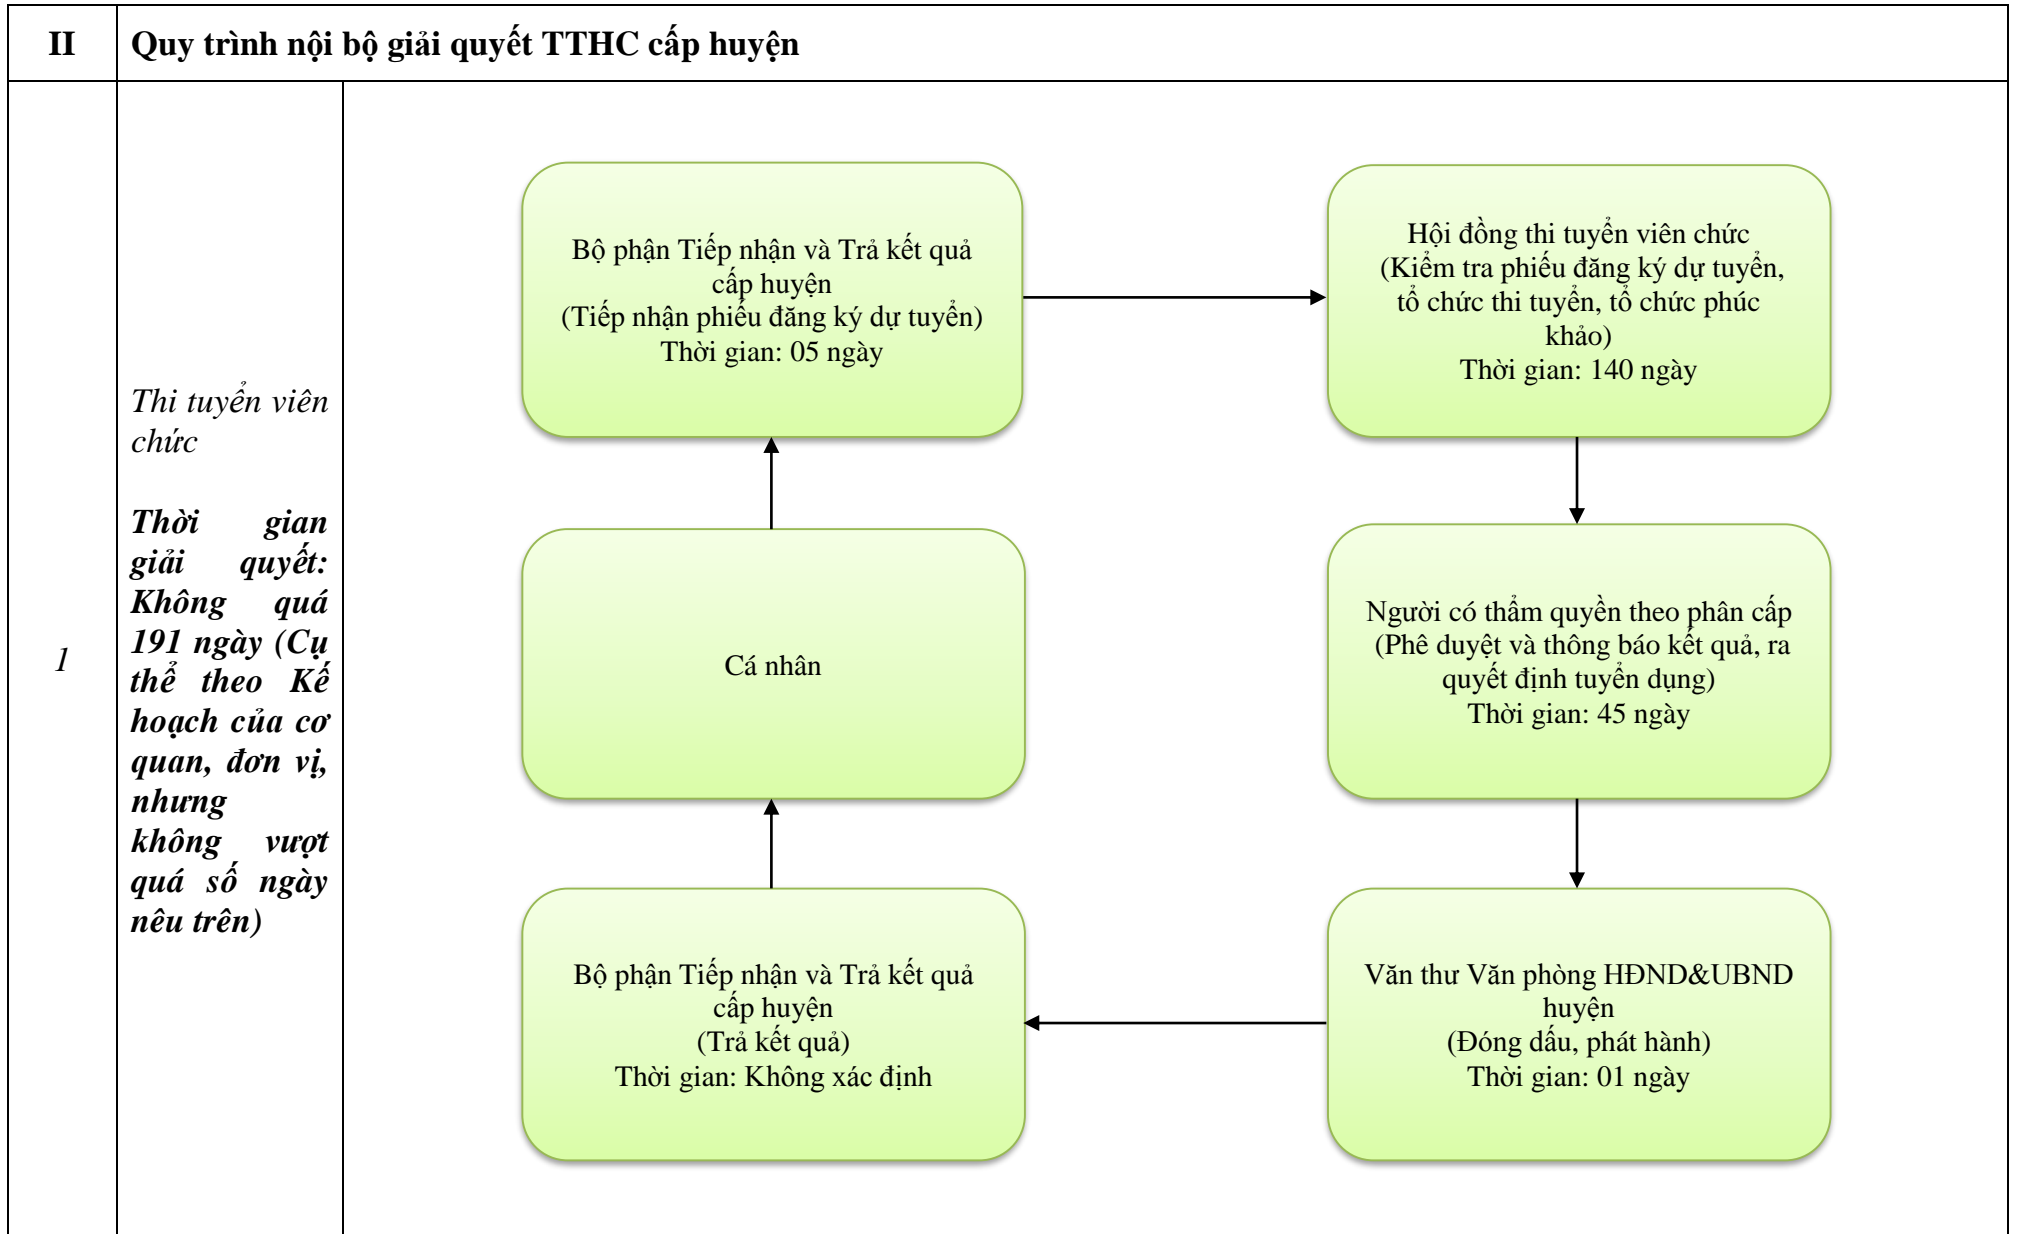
| II | Quy trình nội bộ giải quyết TTHC cấp huyện | |
|---|---|---|
| 1 | *Thi tuyển viên chức* ***Thời gian giải quyết: Không quá 191 ngày (Cụ thể theo Kế hoạch của cơ quan, đơn vị, nhưng không vượt quá số ngày nêu trên)*** | |

Bộ phận Tiếp nhận và Trả kết quả cấp huyện
(Tiếp nhận phiếu đăng ký dự tuyển)
Thời gian: 05 ngày

Hội đồng thi tuyển viên chức
(Kiểm tra phiếu đăng ký dự tuyển, tổ chức thi tuyển, tổ chức phúc khảo)
Thời gian: 140 ngày

Người có thẩm quyền theo phân cấp
(Phê duyệt và thông báo kết quả, ra quyết định tuyển dụng)
Thời gian: 45 ngày

Văn thư Văn phòng HĐND&UBND huyện
(Đóng dấu, phát hành)
Thời gian: 01 ngày

Bộ phận Tiếp nhận và Trả kết quả cấp huyện
(Trả kết quả)
Thời gian: Không xác định

Cá nhân